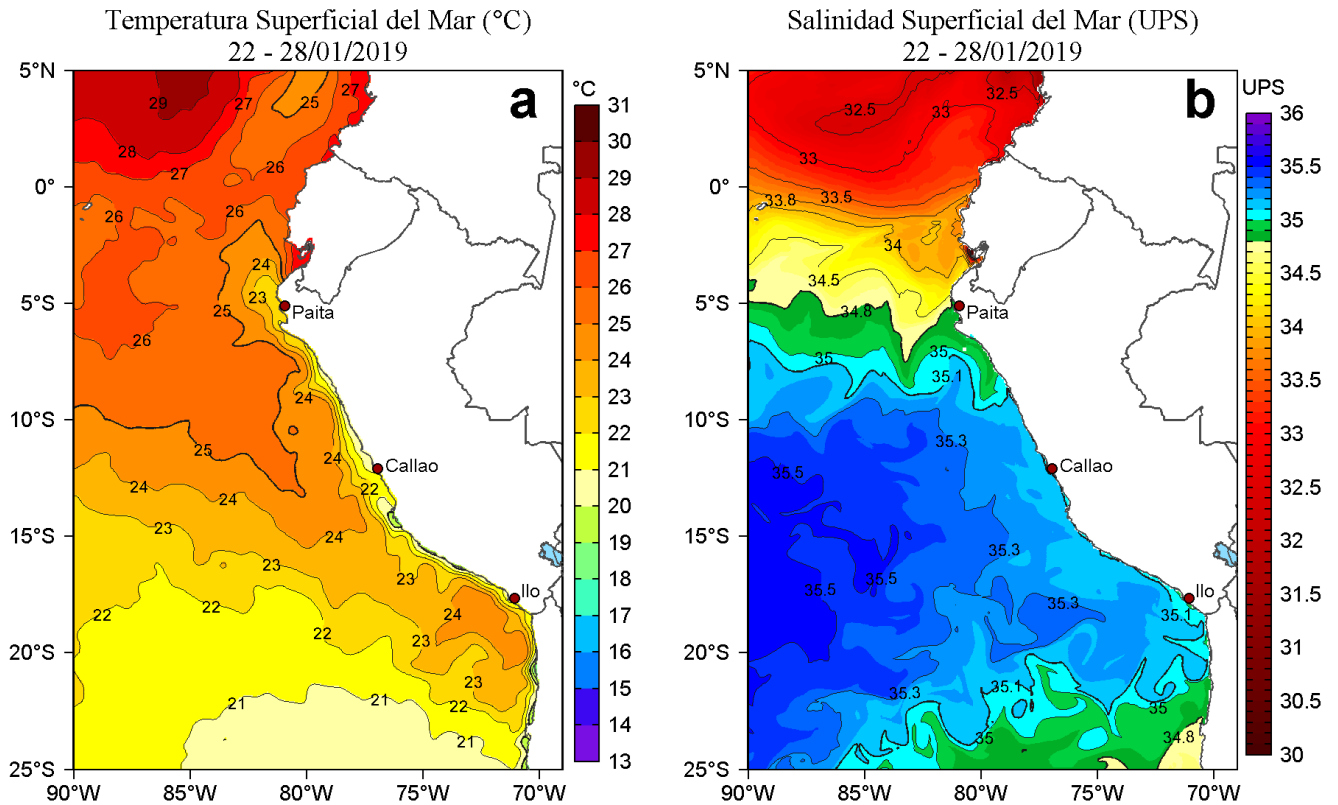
Temperatura Superficial del Mar (°C)
22 - 28/01/2019

a

°C
31
30
29
28
27
26
25
24
23
22
21
20
19
18
17
16
15
14
13

5°N
0°
5°S
10°S
15°S
20°S
25°S
90°W 85°W 80°W 75°W 70°W

29 27 25 27 28 27 26 26 26 24 23 25 26 Paita 24 25 24 Callao 22 24 24 23 24 23 22 23 22 24 23 22 21 21 23 22 21

Salinidad Superficial del Mar (UPS)
22 - 28/01/2019

b

UPS
36
35.5
35
34.5
34
33.5
33
32.5
32
31.5
31
30.5
30

5°N
0°
5°S
10°S
15°S
20°S
25°S
90°W 85°W 80°W 75°W 70°W

32.5 33 32.5 33 33.8 33.5 34 34.5 Paita 34.8 35 35 35.1 35.3 Callao 35.5 35.3 35.5 35.5 35.3 Ilo 35.1 35.3 35.1 35 35 34.8